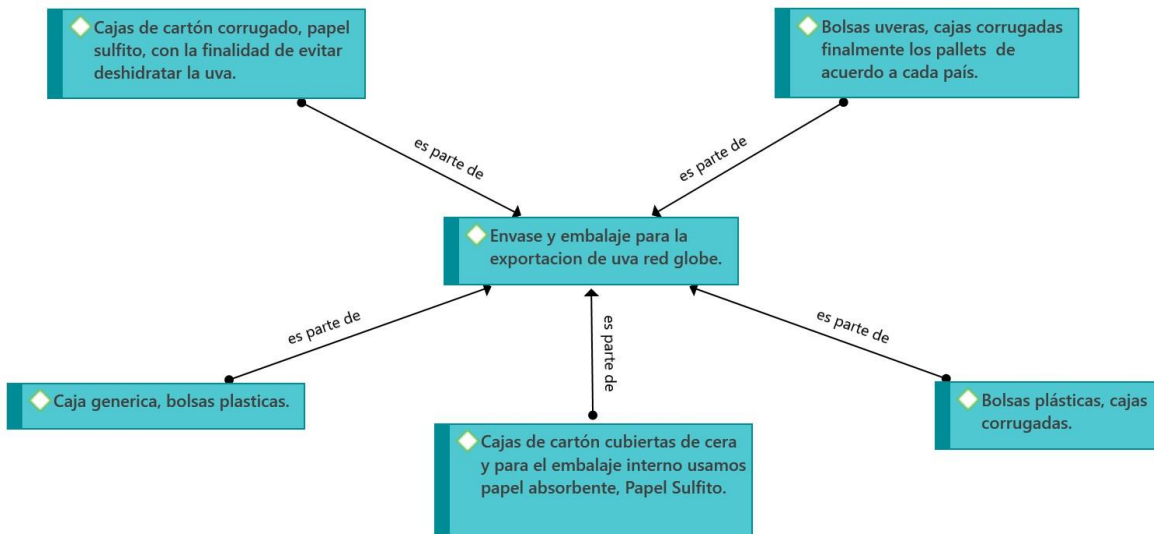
Cajas de cartón corrugado, papel sulfito, con la finalidad de evitar deshidratar la uva.

Bolsas uveras, cajas corrugadas finalmente los pallets de acuerdo a cada país.

es parte de

es parte de

Envase y embalaje para la exportacion de uva red globe.

es parte de

es parte de

es parte de

Caja generica, bolsas plasticas.

Bolsas plásticas, cajas corrugadas.

Cajas de cartón cubiertas de cera y para el embalaje interno usamos papel absorbente, Papel Sulfito.